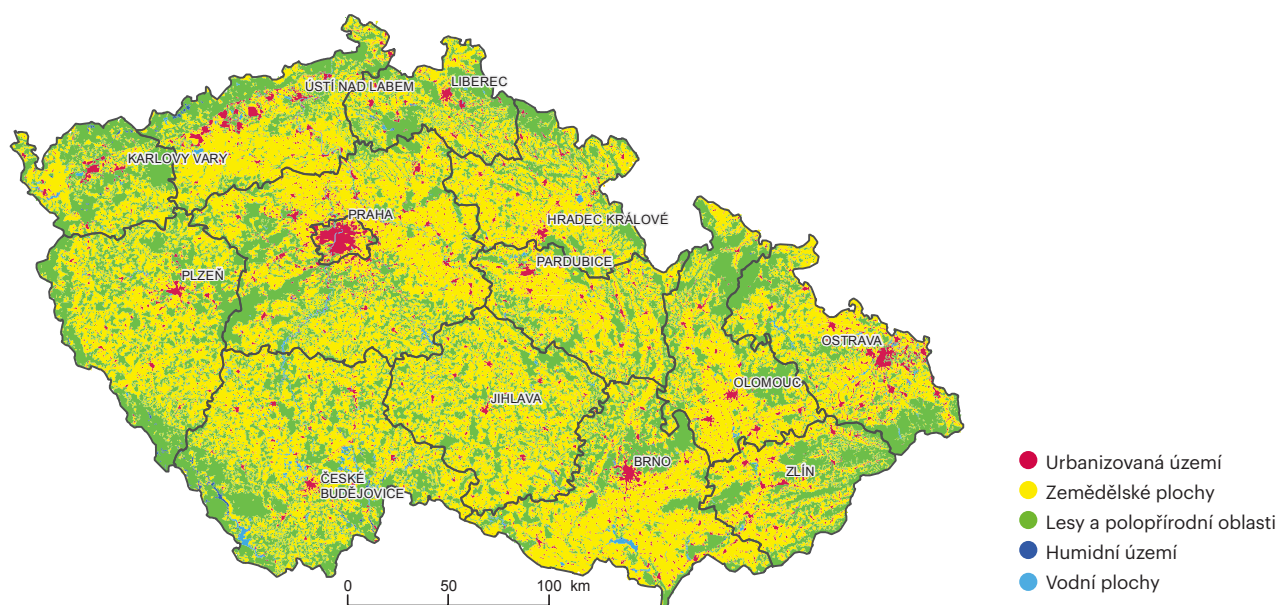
ÚSTÍ NAD LABEM
LIBEREC
KARLOVY VARY
PRAHA
HRADEC KRÁLOVÉ
PARDUBICE
PLZEŇ
OSTRAVA
OLOMOUC
JIHLAVA
BRNO
ZLÍN
ČESKÉ BUDĚJOVICE

0 50 100 km

Urbanizovaná území
Zemědělské plochy
Lesy a polopřírodní oblasti
Humidní území
Vodní plochy